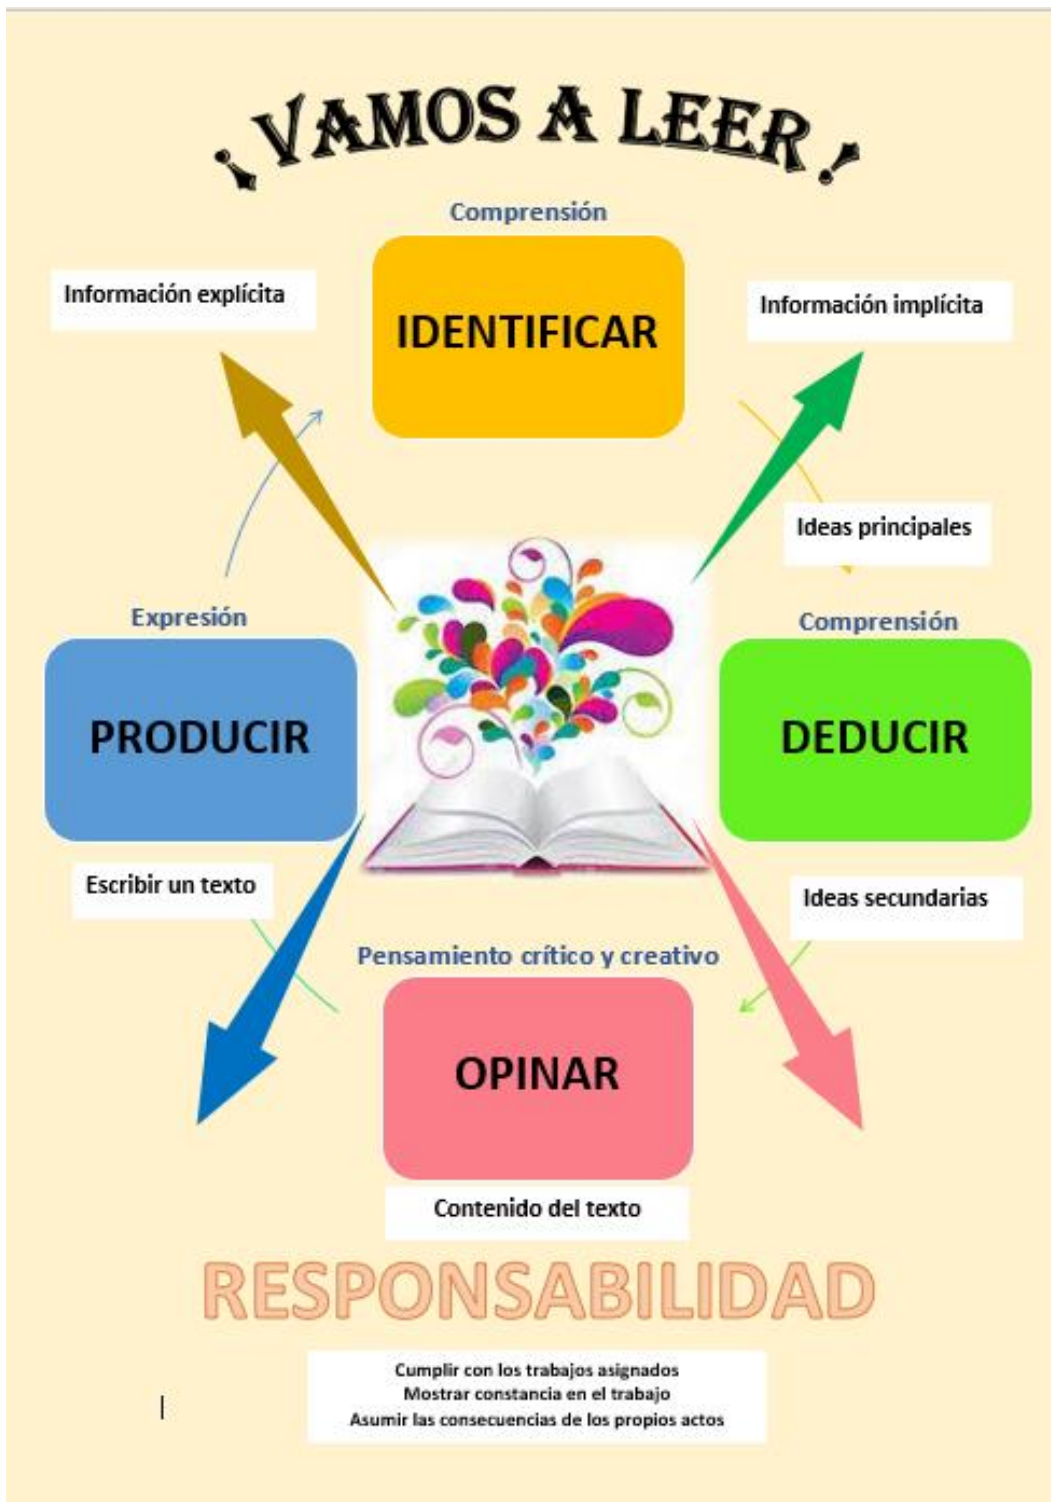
¡VAMOS A LEER!

Comprensión

IDENTIFICAR

Información explícita

Información implícita

Ideas principales

Expresión

PRODUCIR

Comprensión

DEDUCIR

Escribir un texto

Ideas secundarias

Pensamiento crítico y creativo

OPINAR

Contenido del texto

RESPONSABILIDAD

Cumplir con los trabajos asignados
Mostrar constancia en el trabajo
Asumir las consecuencias de los propios actos